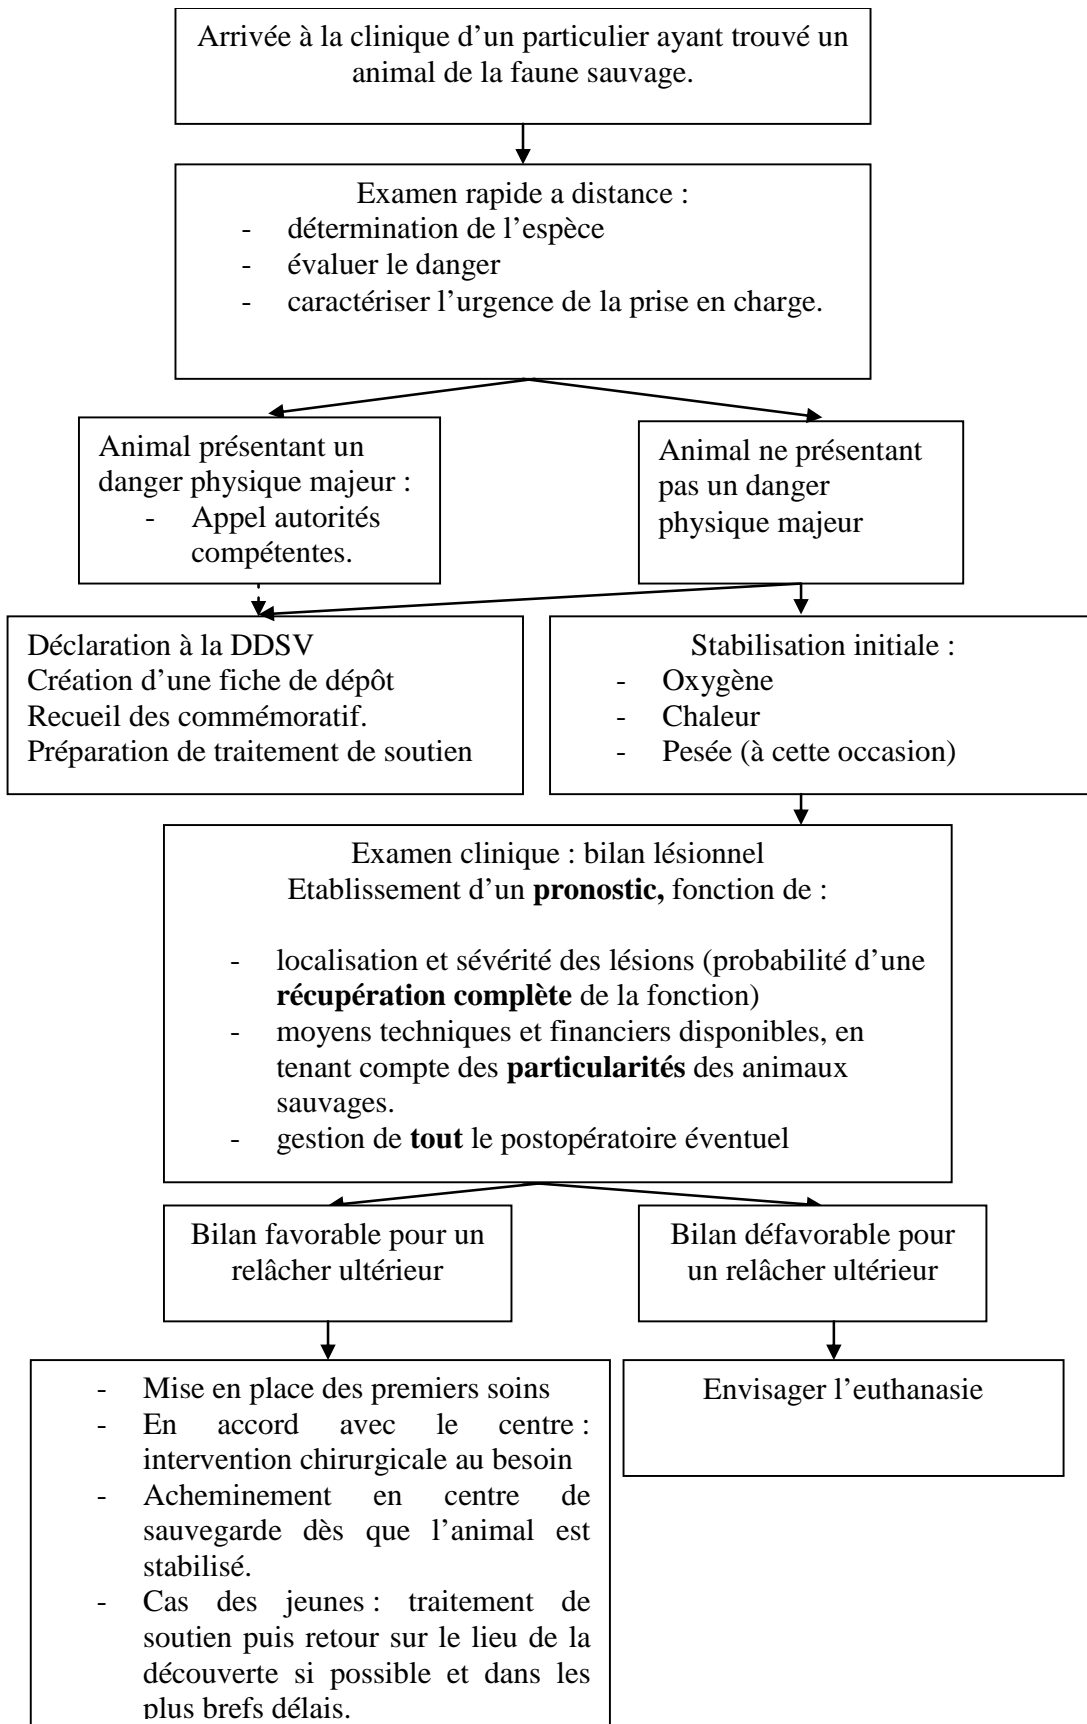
Arrivée à la clinique d'un particulier ayant trouvé un animal de la faune sauvage.

Examen rapide a distance :
- détermination de l'espèce
- évaluer le danger
- caractériser l'urgence de la prise en charge.

Animal présentant un danger physique majeur :
- Appel autorités compétentes.

Animal ne présentant pas un danger physique majeur

Déclaration à la DDSV
Création d'une fiche de dépôt
Recueil des commémoratif.
Préparation de traitement de soutien

Stabilisation initiale :
- Oxygène
- Chaleur
- Pesée (à cette occasion)

Examen clinique : bilan lésionnel
Etablissement d'un **pronostic,** fonction de :

- localisation et sévérité des lésions (probabilité d'une **récupération complète** de la fonction)
- moyens techniques et financiers disponibles, en tenant compte des **particularités** des animaux sauvages.
- gestion de **tout** le postopératoire éventuel

Bilan favorable pour un relâcher ultérieur

Bilan défavorable pour un relâcher ultérieur

- Mise en place des premiers soins
- En accord avec le centre : intervention chirurgicale au besoin
- Acheminement en centre de sauvegarde dès que l'animal est stabilisé.
- Cas des jeunes : traitement de soutien puis retour sur le lieu de la découverte si possible et dans les plus brefs délais.

Envisager l'euthanasie